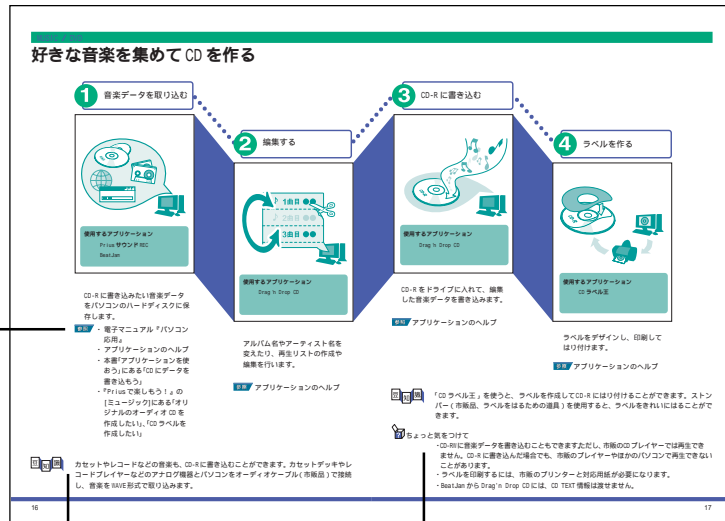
MUSIC / CD

好きな音楽を集めて CD を作る

1 音楽データを取り込む

使用するアプリケーション
Prius サウンド REC
BeatJam

CD-R に書き込みたい音楽データをパソコンのハードディスクに保存します。

参照
・電子マニュアル『パソコン応用』
- アプリケーションのヘルプ
- 本書「アプリケーションを使おう」にある「CD にデータを書き込もう」
・『Prius で楽しもう！』の［ミュージック］にある「オリジナルのオーディオ CD を作成したい」、「CD ラベルを作成したい」

豆知識
カセットやレコードなどの音楽も、CD-R に書き込むことができます。カセットデッキやレコードプレイヤーなどのアナログ機器とパソコンをオーディオケーブル（市販品）で接続し、音楽を WAVE 形式で取り込みます。

2 編集する

1曲目
2曲目
3曲目

使用するアプリケーション
Drag'n Drop CD

アルバム名やアーティスト名を変えたり、再生リストの作成や編集を行います。

参照 アプリケーションのヘルプ

3 CD-R に書き込む

使用するアプリケーション
Drag'n Drop CD

CD-R をドライブに入れて、編集した音楽データを書き込みます。

参照 アプリケーションのヘルプ

4 ラベルを作る

使用するアプリケーション
CD ラベル王

ラベルをデザインし、印刷して貼り付けます。

参照 アプリケーションのヘルプ

豆知識
「CD ラベル王」を使うと、ラベルを作成して CD-R に貼り付けることができます。ストンパー（市販品。ラベルを貼るための道具）を使用すると、ラベルをきれいに貼ることができます。

ちょっと気をつけて
- CD-RW に音楽データを書き込むこともできますが、市販の CD プレイヤーでは再生できません。CD-R に書き込んだ場合でも、市販のプレイヤーやほかのパソコンで再生できないことがあります。
- ラベルを印刷するには、市販のプリンターと対応用紙が必要になります。
- BeatJam から Drag'n Drop CD には、CD TEXT 情報は渡せません。

16

17